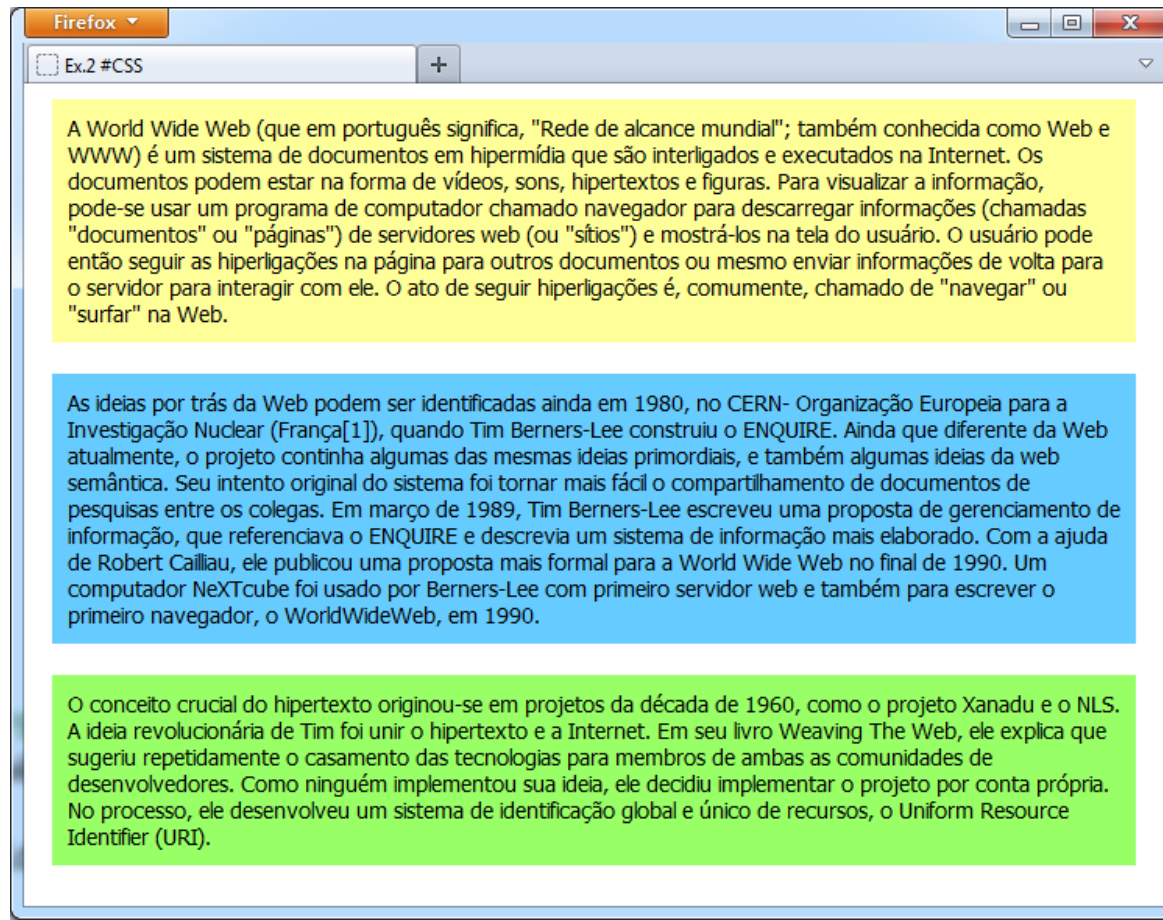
Firefox

Ex.2 #CSS

+

A World Wide Web (que em português significa, "Rede de alcance mundial"; também conhecida como Web e WWW) é um sistema de documentos em hipermídia que são interligados e executados na Internet. Os documentos podem estar na forma de vídeos, sons, hipertextos e figuras. Para visualizar a informação, pode-se usar um programa de computador chamado navegador para descarregar informações (chamadas "documentos" ou "páginas") de servidores web (ou "sítios") e mostrá-los na tela do usuário. O usuário pode então seguir as hiperligações na página para outros documentos ou mesmo enviar informações de volta para o servidor para interagir com ele. O ato de seguir hiperligações é, comumente, chamado de "navegar" ou "surfar" na Web.

As ideias por trás da Web podem ser identificadas ainda em 1980, no CERN- Organização Europeia para a Investigação Nuclear (França[1]), quando Tim Berners-Lee construiu o ENQUIRE. Ainda que diferente da Web atualmente, o projeto continha algumas das mesmas ideias primordiais, e também algumas ideias da web semântica. Seu intento original do sistema foi tornar mais fácil o compartilhamento de documentos de pesquisas entre os colegas. Em março de 1989, Tim Berners-Lee escreveu uma proposta de gerenciamento de informação, que referenciava o ENQUIRE e descrevia um sistema de informação mais elaborado. Com a ajuda de Robert Cailliau, ele publicou uma proposta mais formal para a World Wide Web no final de 1990. Um computador NeXTcube foi usado por Berners-Lee com primeiro servidor web e também para escrever o primeiro navegador, o WorldWideWeb, em 1990.

O conceito crucial do hipertexto originou-se em projetos da década de 1960, como o projeto Xanadu e o NLS. A ideia revolucionária de Tim foi unir o hipertexto e a Internet. Em seu livro Weaving The Web, ele explica que sugeriu repetidamente o casamento das tecnologias para membros de ambas as comunidades de desenvolvedores. Como ninguém implementou sua ideia, ele decidiu implementar o projeto por conta própria. No processo, ele desenvolveu um sistema de identificação global e único de recursos, o Uniform Resource Identifier (URI).